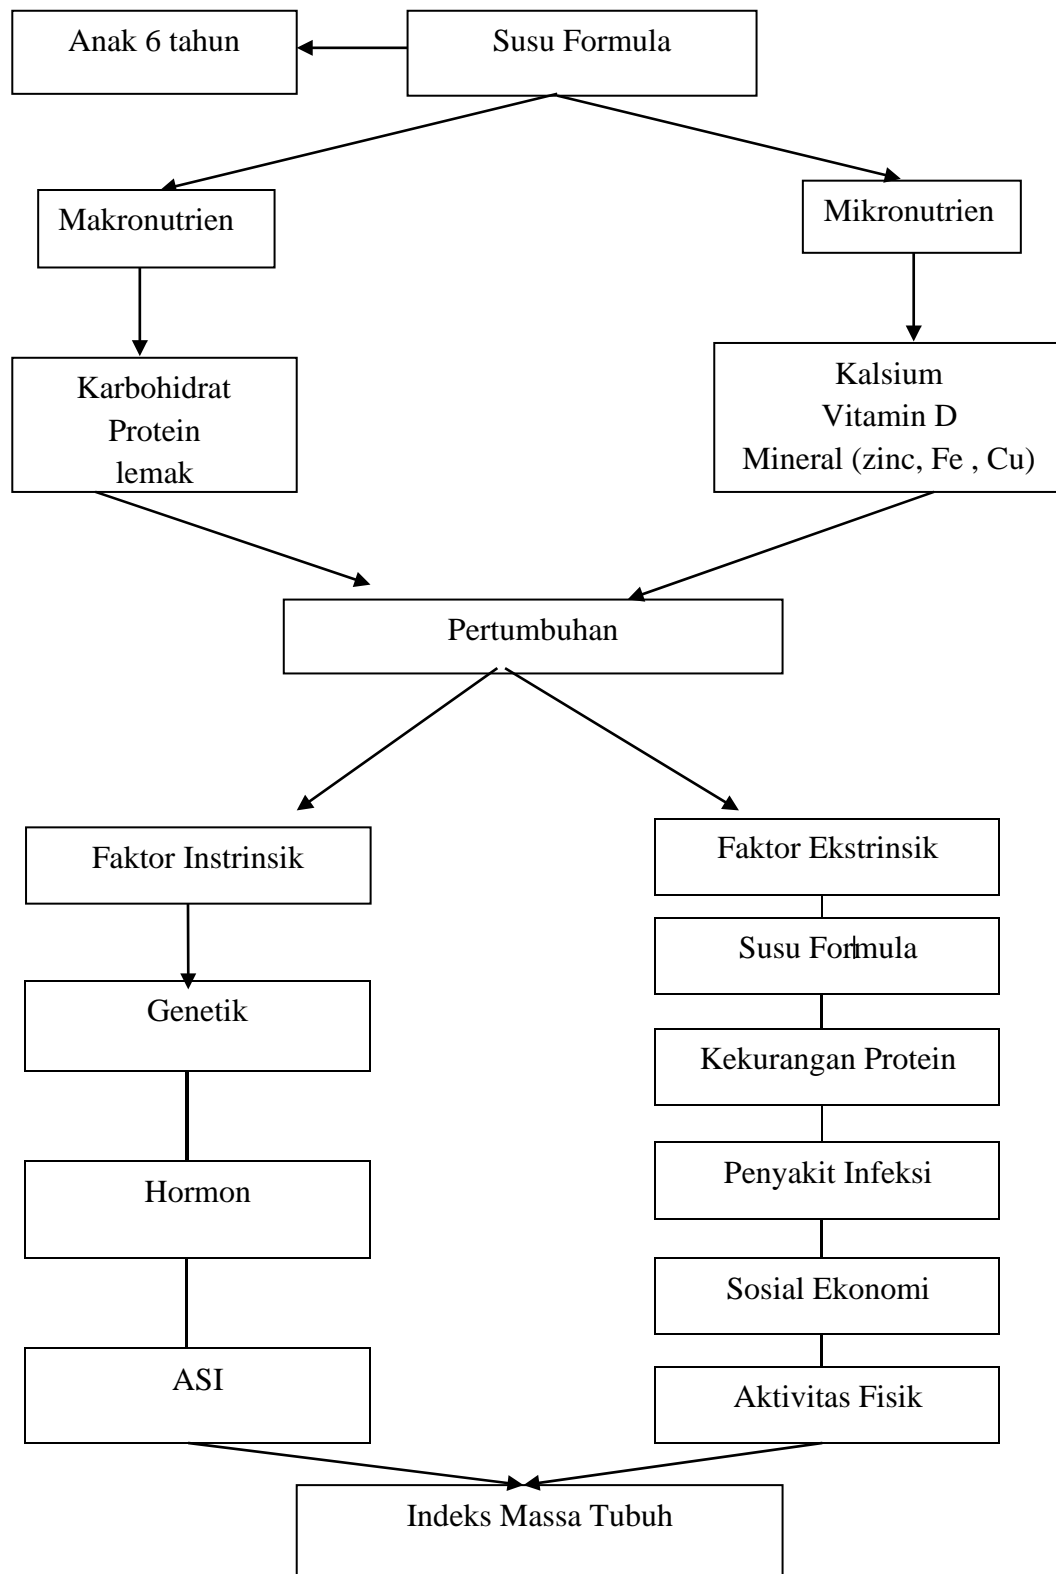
Susu Formula

Anak 6 tahun

Makronutrien

Mikronutrien

Karbohidrat
Protein
lemak

Kalsium
Vitamin D
Mineral (zinc, Fe , Cu)

Pertumbuhan

Faktor Instrinsik

Genetik

Hormon

ASI

Faktor Ekstrinsik

Susu Formula

Kekurangan Protein

Penyakit Infeksi

Sosial Ekonomi

Aktivitas Fisik

Indeks Massa Tubuh